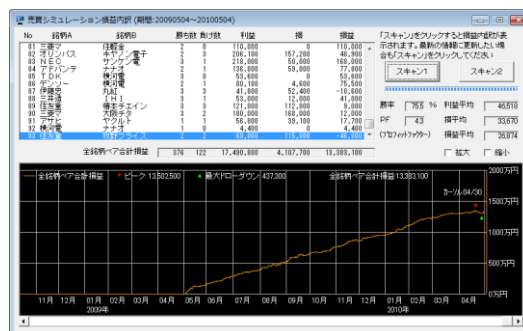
売買シミュレーション損益内訳 (期間:20090504~20100504)

| No | 銘柄A | 銘柄B | 勝ち数 | 負け数 | 利益 | 損 | 損益 |
|---|---|---|---|---|---|---|---|
| 81 | 三菱マ | 住軽金 | 2 | 0 | 110,000 | 0 | 110,000 |
| 82 | オリンパス | キヤノン電子 | 2 | 0 | 206,100 | 157,200 | 48,900 |
| 83 | NEC | サンケン電 | 3 | 1 | 218,000 | 50,000 | 168,000 |
| 84 | アドバンテ | ナナオ | 2 | 1 | 136,800 | 59,000 | 77,800 |
| 85 | TDK | 横河電 | 3 | 0 | 53,600 | 0 | 53,600 |
| 86 | デンソー | 横河電 | 3 | 1 | 80,100 | 4,600 | 75,500 |
| 87 | 伊藤忠 | 丸紅 | 3 | 1 | 41,000 | 52,400 | -10,600 |
| 88 | 三井物 | IHI | 3 | 0 | 53,000 | 12,000 | 41,000 |
| 89 | 住友物 | 帝王チエイン | 3 | 1 | 121,000 | 112,000 | 9,000 |
| 90 | 三菱マ | 大阪チタ | 3 | 2 | 180,000 | 168,000 | 12,000 |
| 91 | アサヒ | ヤクルト | 3 | 1 | 56,800 | 39,100 | 17,700 |
| 92 | 横河電 | ナナオ | 1 | 0 | 4,400 | 0 | 4,400 |
| 93 | 任天堂 | NTTドコモ | 1 | 2 | 69,000 | 115,000 | -46,000 |

全銘柄ペア合計損益 376 122 17,490,800 4,107,700 13,383,100

「スキャン」をクリックすると損益内訳が表示されます。最新の情報に更新したい場合は「スキャン2」をクリックしてください

スキャン1 スキャン2

勝率 75.5 % 利益平均 46,510
PF 4.3 損平均 33,670
(プロフィットファクター) 損益平均 26,874

拡大 縮小

全銘柄ペア合計損益 ▼ピーク 13,502,500 ▲最大ドローダウン 437,300 全銘柄ペア合計損益 13,383,100

カーソル-04/30

2000万円
1500万円
1000万円
500万円
0万円

11月 12月 01月 02月 03月 04月 05月 06月 07月 08月 09月 10月 11月 12月 01月 02月 03月 04月
2009年 2010年